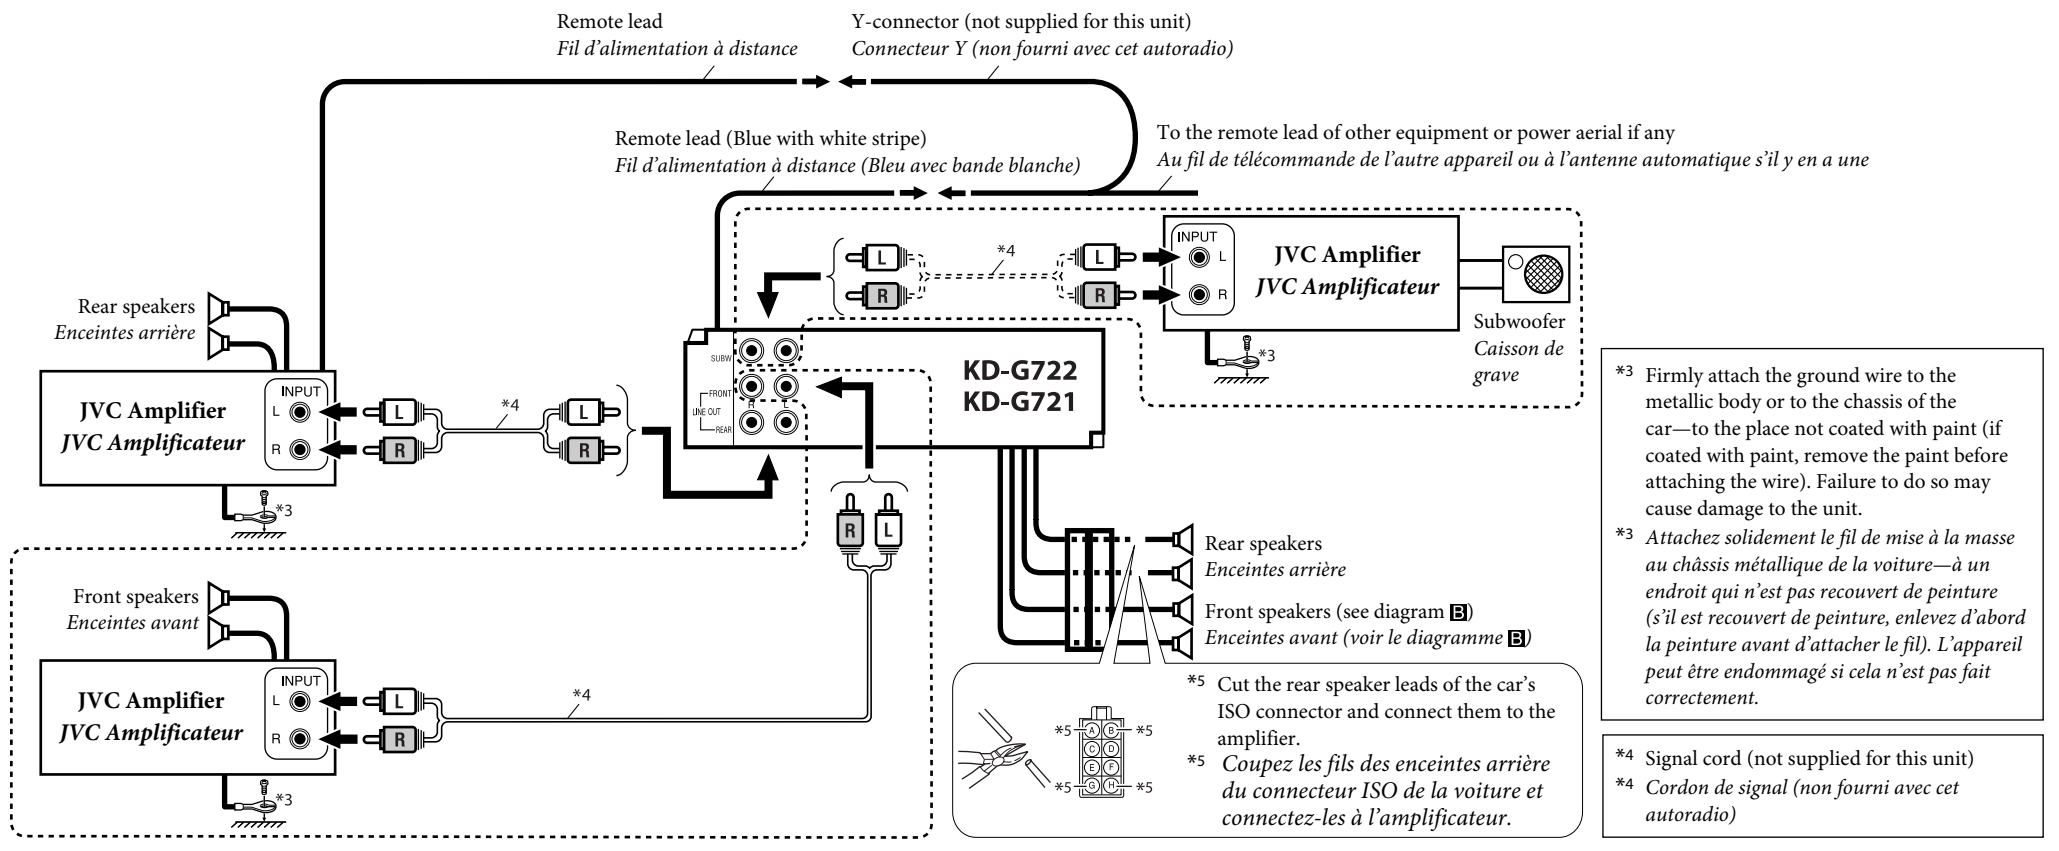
Remote lead
Fil d'alimentation à distance

Y-connector (not supplied for this unit)
Connecteur Y (non fourni avec cet autoradio)

Remote lead (Blue with white stripe)
Fil d'alimentation à distance (Bleu avec bande blanche)

To the remote lead of other equipment or power aerial if any
Au fil de télécommande de l'autre appareil ou à l'antenne automatique s'il y en a une

Rear speakers
Enceintes arrière

INPUT
L
R
JVC Amplifier
JVC Amplificateur
*3

L
R
*4
L
R

SUBW
FRONT
LINE OUT
REAR
R
L

KD-G722
KD-G721

L
R
*4
L
R
INPUT
L
R
JVC Amplifier
JVC Amplificateur
*3
Subwoofer
Caisson de grave

R
L

Front speakers
Enceintes avant

INPUT
L
R
JVC Amplifier
JVC Amplificateur
*4
*3

Rear speakers
Enceintes arrière
Front speakers (see diagram B)
Enceintes avant (voir le diagramme B)

*5 A B *5
C D
E F
*5 G H *5

*5 Cut the rear speaker leads of the car's ISO connector and connect them to the amplifier.
*5 Coupez les fils des enceintes arrière du connecteur ISO de la voiture et connectez-les à l'amplificateur.

*3 Firmly attach the ground wire to the metallic body or to the chassis of the car—to the place not coated with paint (if coated with paint, remove the paint before attaching the wire). Failure to do so may cause damage to the unit.
*3 Attachez solidement le fil de mise à la masse au châssis métallique de la voiture—à un endroit qui n'est pas recouvert de peinture (s'il est recouvert de peinture, enlevez d'abord la peinture avant d'attacher le fil). L'appareil peut être endommagé si cela n'est pas fait correctement.

*4 Signal cord (not supplied for this unit)
*4 Cordon de signal (non fourni avec cet autoradio)